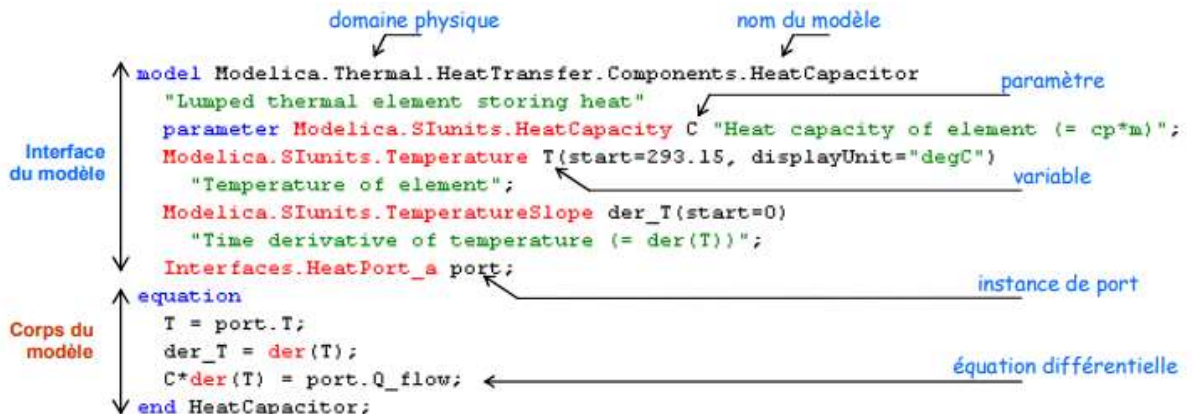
domaine physique

nom du modèle

paramètre

Interface du modèle

variable

instance de port

Corps du modèle

équation différentielle

model Modelica.Thermal.HeatTransfer.Components.HeatCapacitor
  "Lumped thermal element storing heat"
  parameter Modelica.SIunits.HeatCapacity C "Heat capacity of element (= cp*m)";
  Modelica.SIunits.Temperature T(start=293.15, displayUnit="degC")
    "Temperature of element";
  Modelica.SIunits.TemperatureSlope der_T(start=0)
    "Time derivative of temperature (= der(T))";
  Interfaces.HeatPort_a port;
equation
  T = port.T;
  der_T = der(T);
  C*der(T) = port.Q_flow;
end HeatCapacitor;